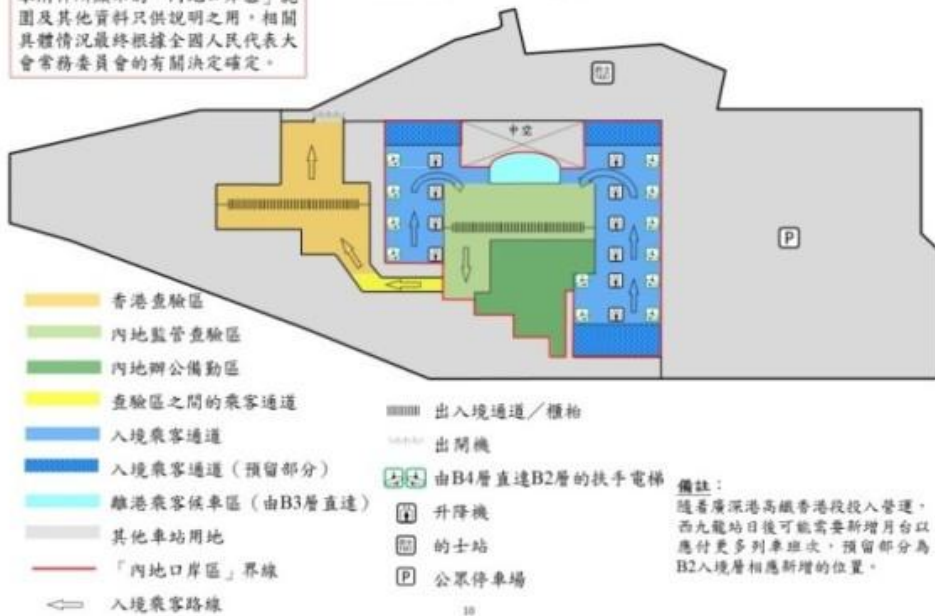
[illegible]「內地口岸區」範圍及其他資料只供說明之用。相關具體情況最終根據全國人民代表大會常務委員會的有關決定確定。

中空

P

香港查驗區
內地監管查驗區
內地辦公備勤區
查驗區之間的乘客通道
入境乘客通道
入境乘客通道（預留部分）
離港乘客候車區（由B3層直達）
其他車站用地
「內地口岸區」界線
入境乘客路線

出入境通道／櫃枱
出閘機
由B4層直達B2層的扶手電梯
升降機
的士站
公眾停車場

備註：
隨着廣深港高鐵香港段投入營運，西九龍站日後可能需要新增月台以應付更多列車班次，預留部分為B2入境層相應新增的位置。

10